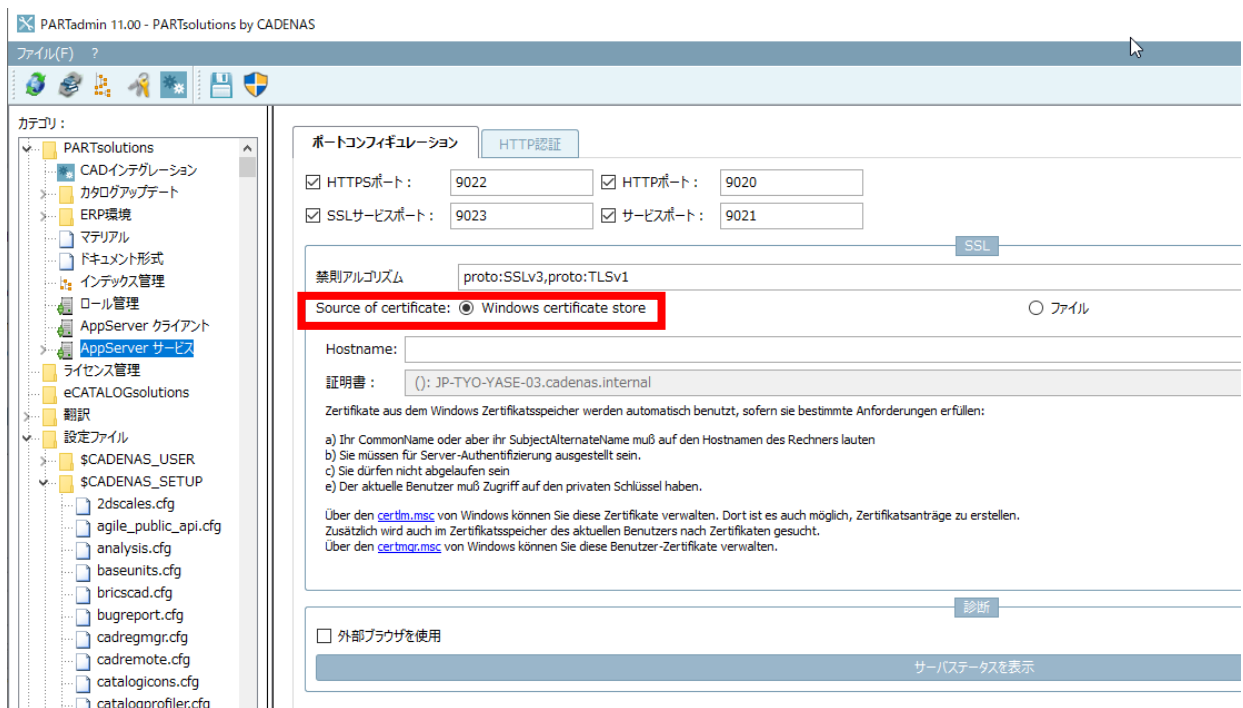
PARTadmin 11.00 - PARTsolutions by CADENAS

ファイル(F) ?

カテゴリ：

PARTsolutions
CADインテグレーション
カタログアップデート
ERP環境
マテリアル
ドキュメント形式
インデックス管理
ロール管理
AppServer クライアント
AppServer サービス
ライセンス管理
eCATALOGsolutions
翻訳
設定ファイル
$CADENAS_USER
$CADENAS_SETUP
2dscales.cfg
agile_public_api.cfg
analysis.cfg
baseunits.cfg
bricscad.cfg
bugreport.cfg
cadregmgr.cfg
cadremote.cfg
catalogicons.cfg
catalogprofiler.cfg

ポートコンフィギュレーション
HTTP認証

☑ HTTPSポート： 9022
☑ HTTPポート： 9020
☑ SSLサービスポート： 9023
☑ サービスポート： 9021

SSL

禁則アルゴリズム proto:SSLv3,proto:TLSv1

Source of certificate: ◉ Windows certificate store
○ ファイル

Hostname:

証明書： (): JP-TYO-YASE-03.cadenas.internal

Zertifikate aus dem Windows Zertifikatsspeicher werden automatisch benutzt, sofern sie bestimmte Anforderungen erfüllen:

a) Ihr CommonName oder aber ihr SubjectAlternateName muß auf den Hostnamen des Rechners lauten
b) Sie müssen für Server-Authentifizierung ausgestellt sein.
c) Sie dürfen nicht abgelaufen sein
e) Der aktuelle Benutzer muß Zugriff auf den privaten Schlüssel haben.

Über den certlm.msc von Windows können Sie diese Zertifikate verwalten. Dort ist es auch möglich, Zertifikatsanträge zu erstellen.
Zusätzlich wird auch im Zertifikatsspeicher des aktuellen Benutzers nach Zertifikaten gesucht.
Über den certmgr.msc von Windows können Sie diese Benutzer-Zertifikate verwalten.

診断

☐ 外部ブラウザを使用

サーバステータスを表示